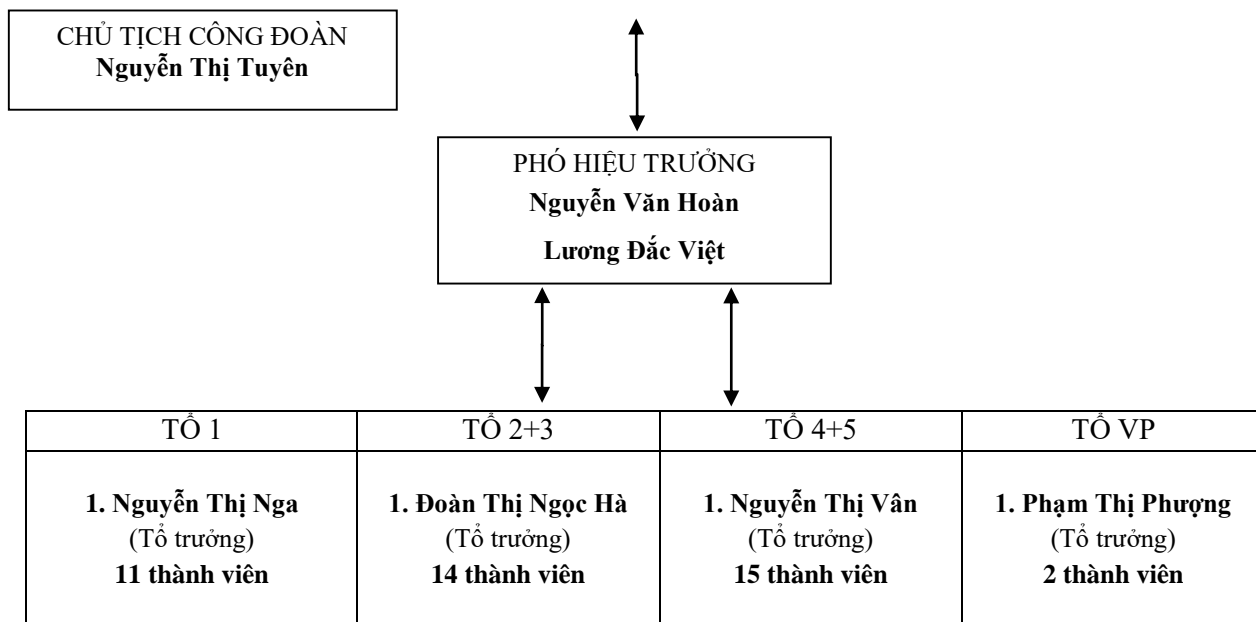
CHỦ TỊCH CÔNG ĐOÀN
**Nguyễn Thị Tuyên**

PHÓ HIỆU TRƯỞNG
**Nguyễn Văn Hoàn**
**Lương Đắc Việt**

| TỔ 1 | TỔ 2+3 | TỔ 4+5 | TỔ VP |
|---|---|---|---|
| **1. Nguyễn Thị Nga** (Tổ trưởng) **11 thành viên** | **1. Đoàn Thị Ngọc Hà** (Tổ trưởng) **14 thành viên** | **1. Nguyễn Thị Vân** (Tổ trưởng) **15 thành viên** | **1. Phạm Thị Phượng** (Tổ trưởng) **2 thành viên** |